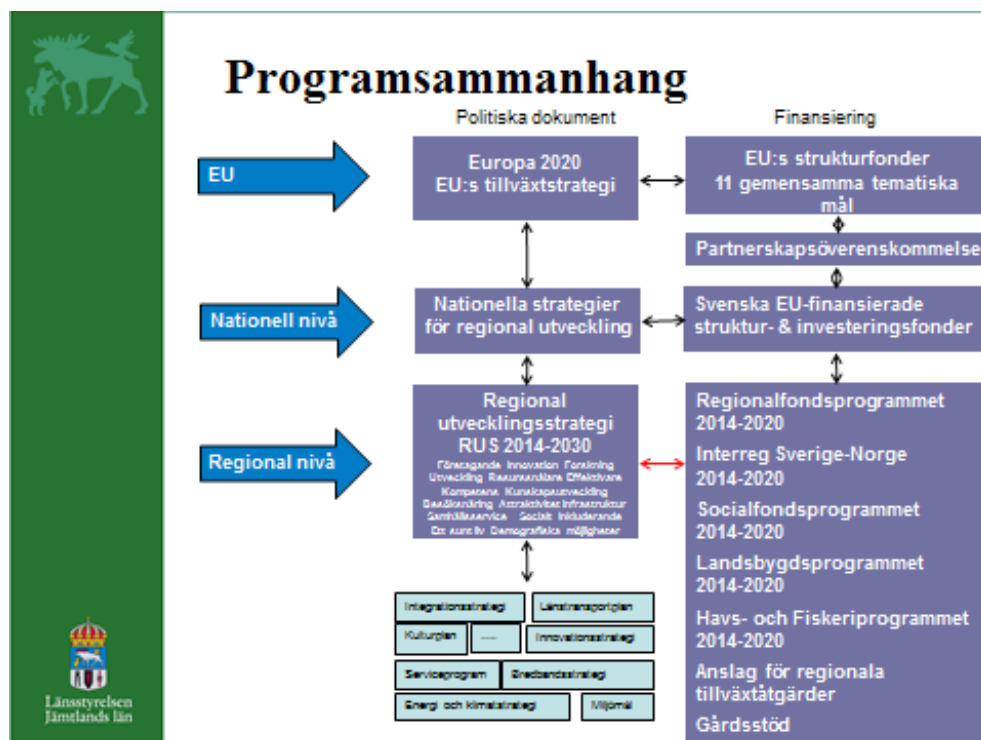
Programsammanhang

Politiska dokument

Finansiering

EU

Europa 2020
EU:s tillväxtstrategi

EU:s strukturfonder
11 gemensamma tematiska mål

Partnerskapsöverenskommelse

Nationell nivå

Nationella strategier för regional utveckling

Svenska EU-finansierade struktur- & investeringsfonder

Regional nivå

Regional utvecklingsstrategi RUS 2014-2030

Företagande Innovation Forskning Utveckling Resurssnålare Effektivare Kompetens Kunskapsutveckling Besöksnäring Attraktivitet Infrastruktur Samhällsservice Socialt inkluderande Ett aktivt liv Demografiska möjligheter

Regionalfondsprogrammet 2014-2020

Interreg Sverige-Norge 2014-2020

Socialfondsprogrammet 2014-2020

Landsbygdsprogrammet 2014-2020

Havs- och Fiskeriprogrammet 2014-2020

Anslag för regionala tillväxtåtgärder

Gårdsstöd

Integrationsstrategi

Länstransportplan

Kulturplan

.....

Innovationsstrategi

Serviceprogram

Bredbandsstrategi

Energi och klimatstrategi

Miljömål

Länsstyrelsen Jämtlands län